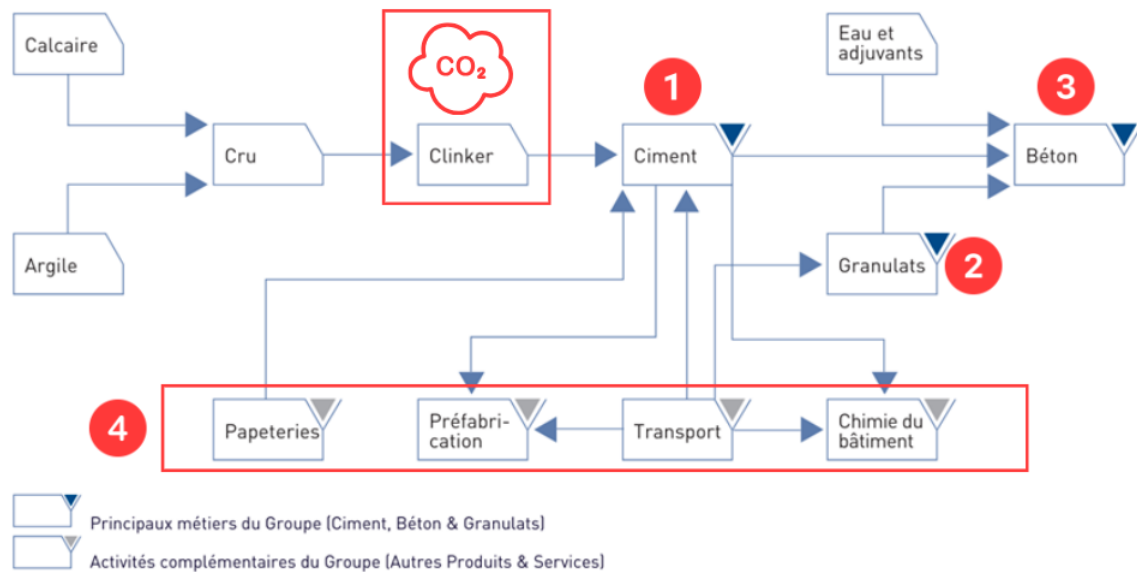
Calcaire

Argile

Cru

$CO_2$

Clinker

1

Ciment

Eau et adjuvants

3

Béton

Granulats

2

4

Papeteries

Préfabrication

Transport

Chimie du bâtiment

Principaux métiers du Groupe (Ciment, Béton & Granulats)

Activités complémentaires du Groupe (Autres Produits & Services)